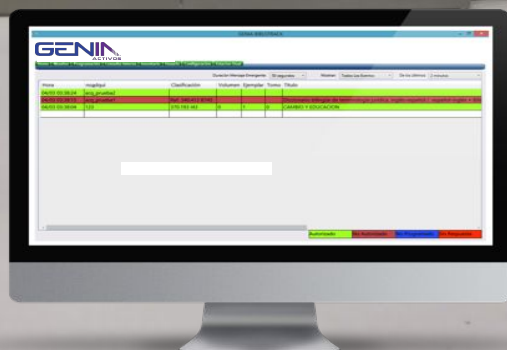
GENIA BIBLIOTECA

GENIA
ACTIVOS

Duración Mensaje Emergente | 30 segundos | Mostrar | Todos los Eventos | De los Ultimos | 1 minuto

| Hora | msgtipul | Clasificación | Volumen | Ejemplar | Tomo | Título |
|---|---|---|---|---|---|---|
| 04/03 03:38:24 | ans_prueba1 | | | | | |
| 04/03 03:38:11 | ans_prueba1 | Ref. 340.413 B744 | | | | Diccionario bilingüe de terminología jurídica: inglés-español / español-inglés + Bib |
| 04/03 03:38:06 | 123 | 370.193 A62 | 0 | 1 | 0 | CAMBIO Y EDUCACION |

Autorizado | No Autorizado | No Programado | Sin Respuesta